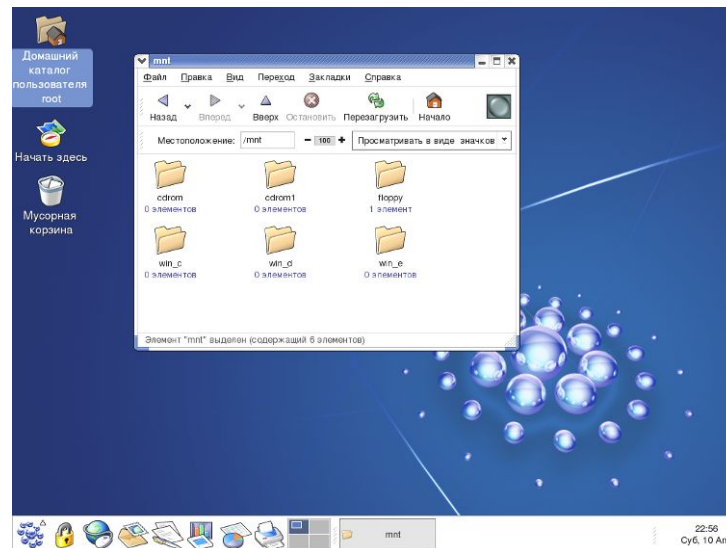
Домашний каталог пользователя root

Начать здесь

Мусорная корзина

mnt

Файл Правка Вид Переход Закладки Справка

Назад Вперед Вверх Остановить Перезагрузить Начало

Местоположение: /mnt

100

Просматривать в виде значков

cdrom
0 элементов

cdrom1
0 элементов

floppy
1 элемент

win_c
0 элементов

win_d
0 элементов

win_e
0 элементов

Элемент "mnt" выделен (содержащий 6 элементов)

mnt

22:56
Суб, 10 Ап